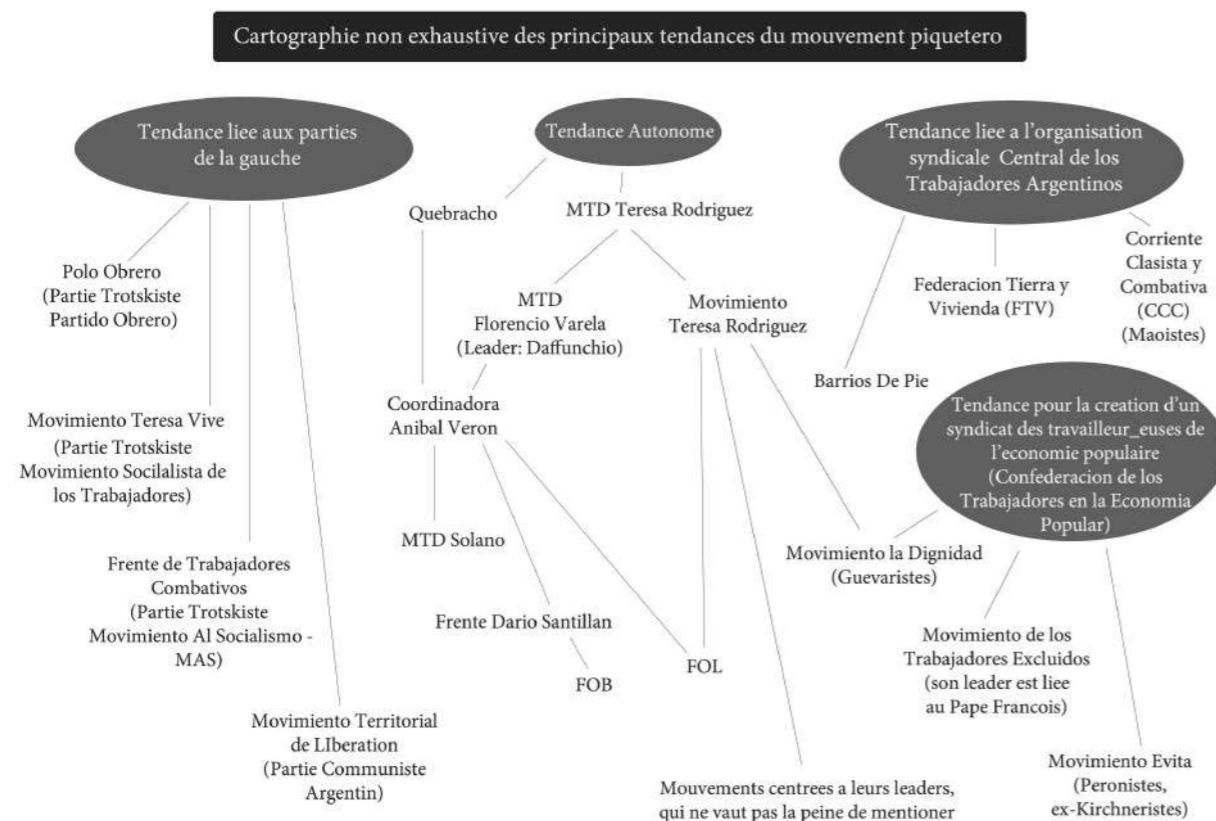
Cartographie non exhaustive des principaux tendances du mouvement piquetero

Tendance liee aux parties de la gauche

Tendance Autonome

Tendance liee a l'organisation syndicale Central de los Trabajadores Argentinos

Quebracho

MTD Teresa Rodriguez

Corriente Clasista y Combativa (CCC) (Maoistes)

Federacion Tierra y Vivienda (FTV)

Polo Obrero (Partie Trotskiste Partido Obrero)

MTD Florencio Varela (Leader: Daffunchio)

Movimiento Teresa Rodriguez

Barrios De Pie

Coordinadora Anibal Veron

Tendance pour la creation d'un syndicat des travailleur_euses de l'economie populaire (Confederacion de los Trabajadores en la Economia Popular)

Movimiento Teresa Vive (Partie Trotskiste Movimiento Socilalista de los Trabajadores)

MTD Solano

Movimiento la Dignidad (Guevaristes)

Frente de Trabajadores Combativos (Partie Trotskiste Movimiento Al Socialismo - MAS)

Frente Dario Santillan

FOB

FOL

Movimiento de los Trabajadores Excluidos (son leader est liee au Pape Francois)

Movimiento Territorial de LIberation (Partie Communiste Argentin)

Movimiento Evita (Peronistes, ex-Kirchneristes)

Mouvements centrees a leurs leaders, qui ne vaut pas la peine de mentioner